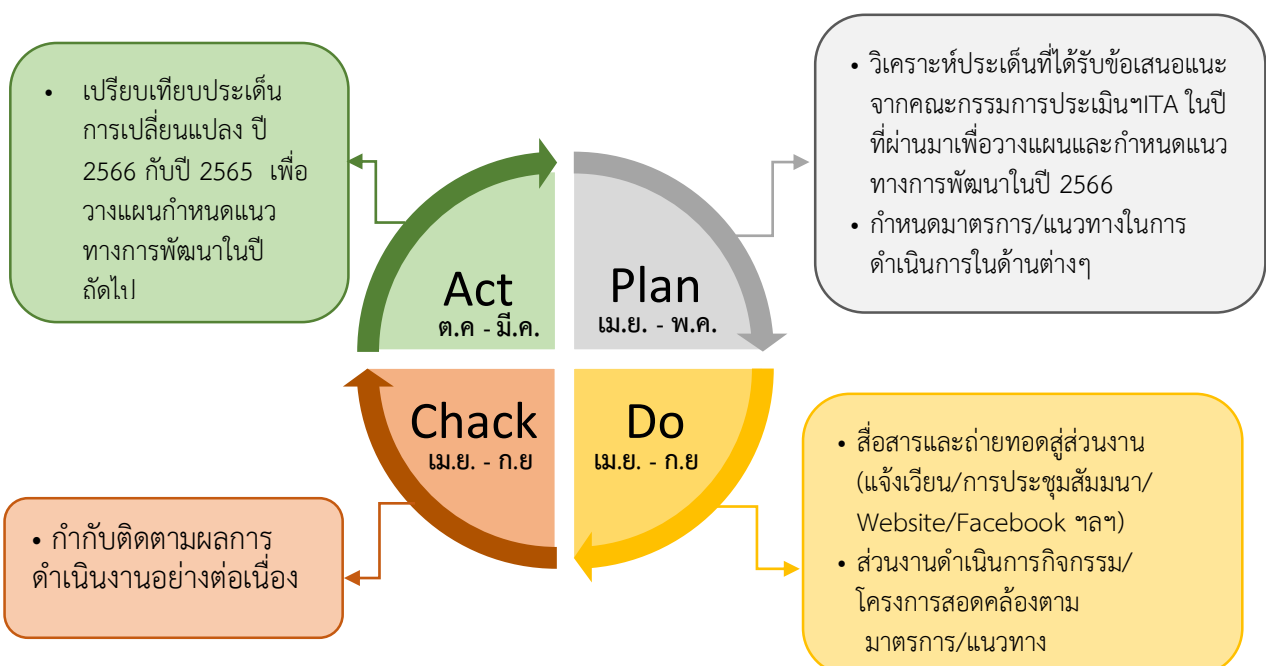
• เปรียบเทียบประเด็นการเปลี่ยนแปลง ปี 2566 กับปี 2565 เพื่อวางแผนกำหนดแนวทางการพัฒนาในปีถัดไป

• วิเคราะห์ประเด็นที่ได้รับข้อเสนอแนะจากคณะกรรมการประเมินฯITA ในปีที่ผ่านมาเพื่อวางแผนและกำหนดแนวทางการพัฒนาในปี 2566
• กำหนดมาตรการ/แนวทางในการดำเนินการในด้านต่างๆ

Act
ต.ค - มี.ค.

Plan
เม.ย. - พ.ค.

Chack
เม.ย. - ก.ย

Do
เม.ย. - ก.ย

• กำกับติดตามผลการดำเนินงานอย่างต่อเนื่อง

• สื่อสารและถ่ายทอดสู่ส่วนงาน (แจ้งเวียน/การประชุมสัมมนา/Website/Facebook ฯลฯ)
• ส่วนงานดำเนินการกิจกรรม/โครงการสอดคล้องตามมาตรการ/แนวทาง